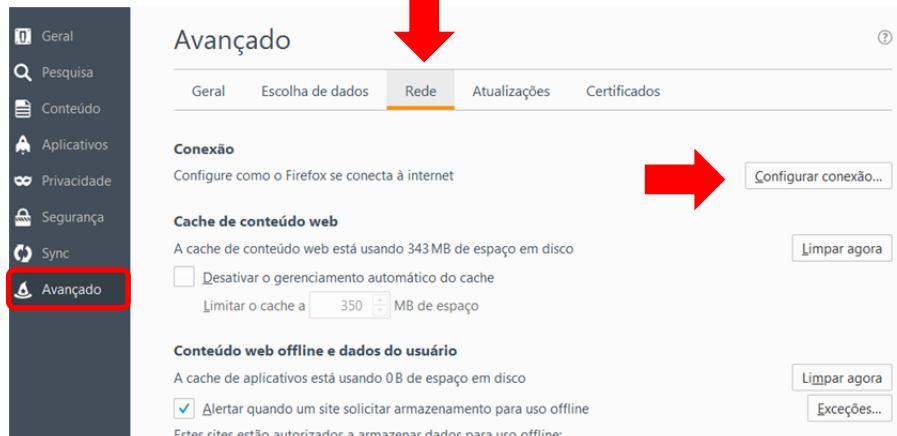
Geral
Pesquisa
Conteúdo
Aplicativos
Privacidade
Segurança
Sync
Avançado

Avançado

?

Geral | Escolha de dados | Rede | Atualizações | Certificados

Conexão
Configure como o Firefox se conecta à internet
Configurar conexão...

Cache de conteúdo web
A cache de conteúdo web está usando 343 MB de espaço em disco
Limpar agora
Desativar o gerenciamento automático do cache
Limitar o cache a 350 MB de espaço

Conteúdo web offline e dados do usuário
A cache de aplicativos está usando 0 B de espaço em disco
Limpar agora
Alertar quando um site solicitar armazenamento para uso offline
Exceções...
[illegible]